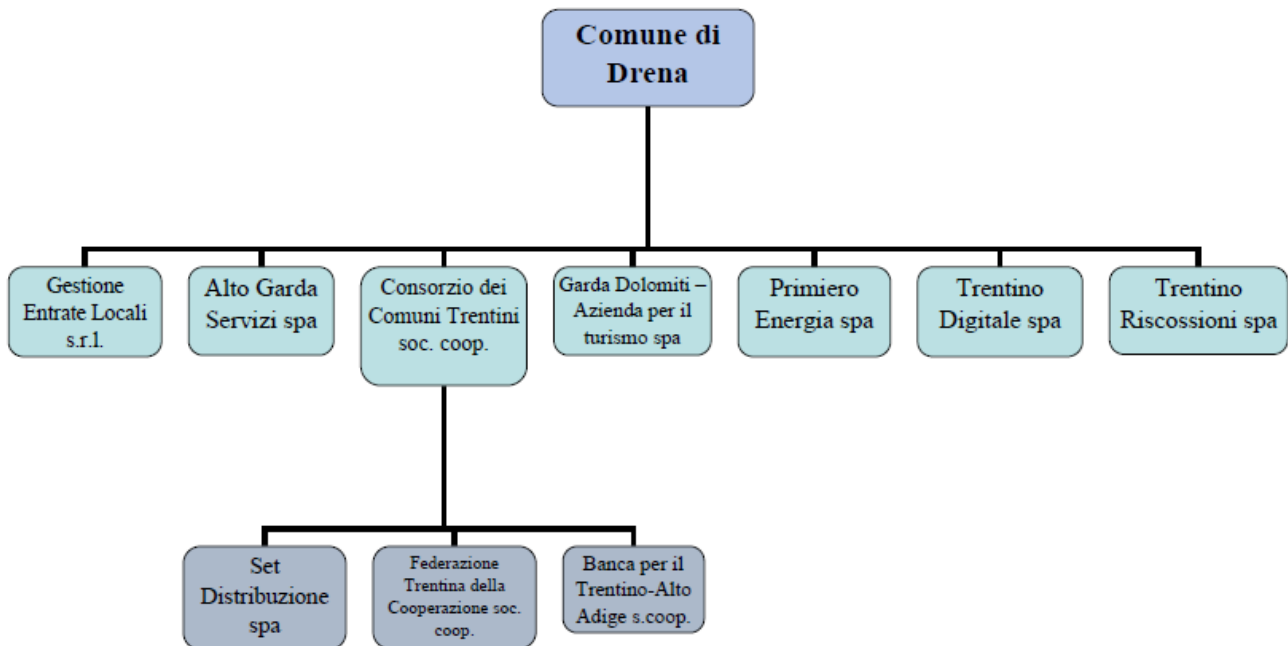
Comune di Drena

Gestione Entrate Locali s.r.l.

Alto Garda Servizi spa

Consorzio dei Comuni Trentini soc. coop.

Garda Dolomiti – Azienda per il turismo spa

Primiero Energia spa

Trentino Digitale spa

Trentino Riscossioni spa

Set Distribuzione spa

Federazione Trentina della Cooperazione soc. coop.

Banca per il Trentino-Alto Adige s.coop.